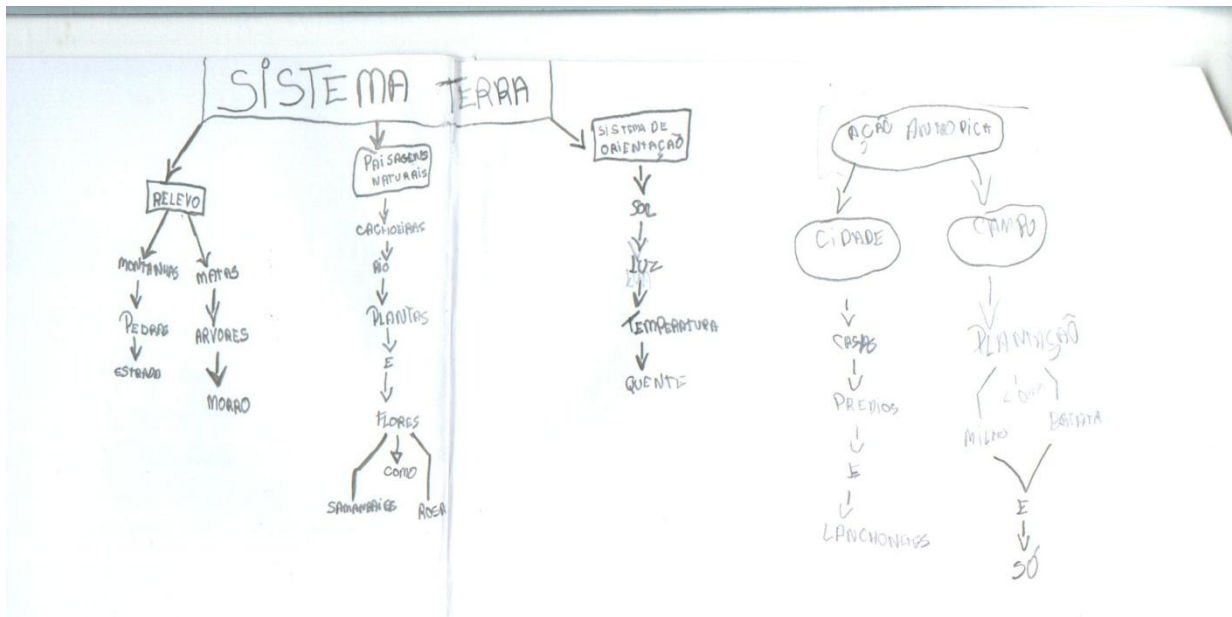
SISTEMA TERRA

RELEVO

MONTANHAS

PEDRAS

ESTRADA

MATAS

ARVORES

MORRO

PAISAGENS NATURAIS

CACHOEIRAS

RIO

PLANTAS

E

FLORES

COMO

SAMAMBAIAS

ROSA

SISTEMA DE ORIENTAÇÃO

SOL

LUZ

TEMPERATURA

QUENTE

AÇÃO ANTROPICA

CIDADE

CASAS

PREDIOS

E

LANCHONETES

CAMPO

PLANTAÇÃO

COMO

MILHO

BATATA

E

SÓ